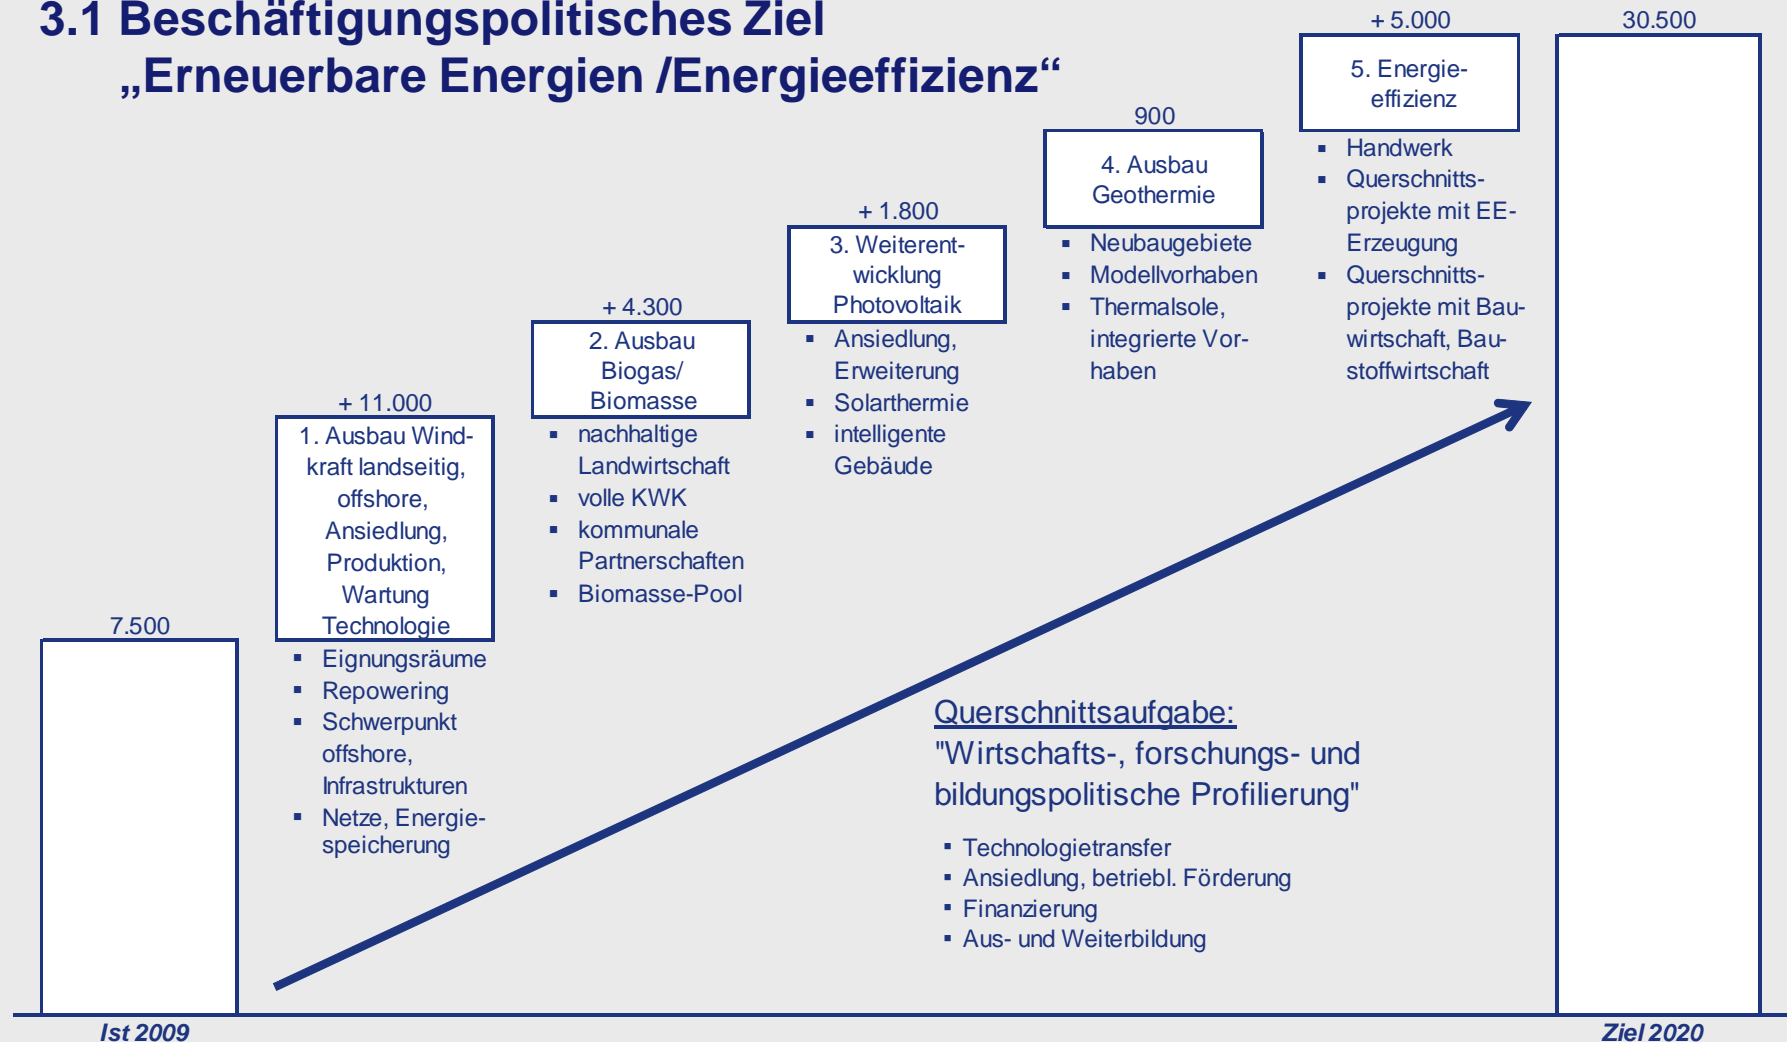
3.1 Beschäftigungspolitisches Ziel
„Erneuerbare Energien /Energieeffizienz“

7.500

+ 11.000
1. Ausbau Windkraft landseitig, offshore, Ansiedlung, Produktion, Wartung Technologie
▪ Eignungsräume
▪ Repowering
▪ Schwerpunkt offshore, Infrastrukturen
▪ Netze, Energiespeicherung

+ 4.300
2. Ausbau Biogas/ Biomasse
▪ nachhaltige Landwirtschaft
▪ volle KWK
▪ kommunale Partnerschaften
▪ Biomasse-Pool

+ 1.800
3. Weiterentwicklung Photovoltaik
▪ Ansiedlung, Erweiterung
▪ Solarthermie
▪ intelligente Gebäude

900
4. Ausbau Geothermie
▪ Neubaugebiete
▪ Modellvorhaben
▪ Thermalsole, integrierte Vorhaben

+ 5.000
5. Energieeffizienz
▪ Handwerk
▪ Querschnittsprojekte mit EE-Erzeugung
▪ Querschnittsprojekte mit Bauwirtschaft, Baustoffwirtschaft

30.500

Querschnittsaufgabe:
"Wirtschafts-, forschungs- und bildungspolitische Profilierung"

▪ Technologietransfer
▪ Ansiedlung, betriebl. Förderung
▪ Finanzierung
▪ Aus- und Weiterbildung

Ist 2009

Ziel 2020